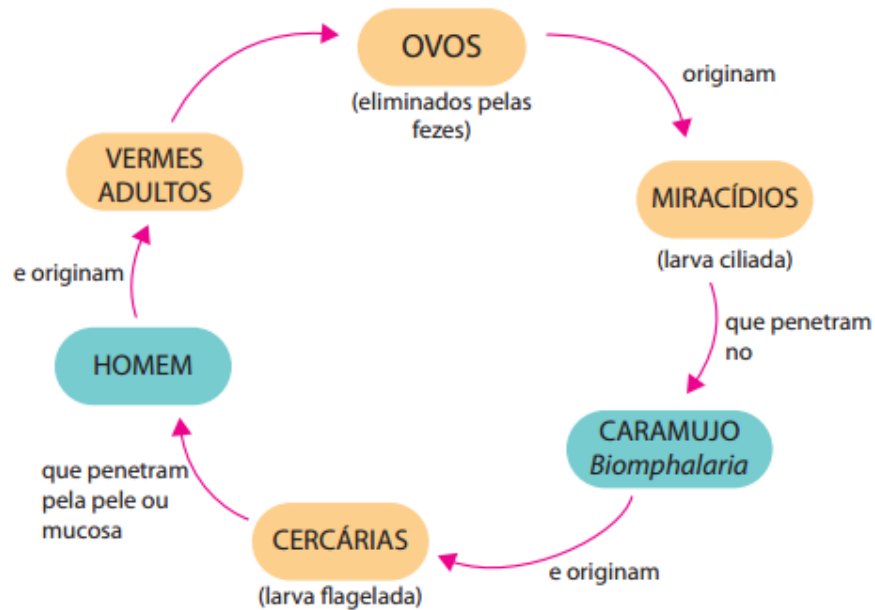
OVOS
(eliminados pelas fezes)

originam

MIRACÍDIOS
(larva ciliada)

que penetram no

CARAMUJO
Biomphalaria

e originam

CERCÁRIAS
(larva flagelada)

que penetram pela pele ou mucosa

HOMEM

e originam

VERMES ADULTOS